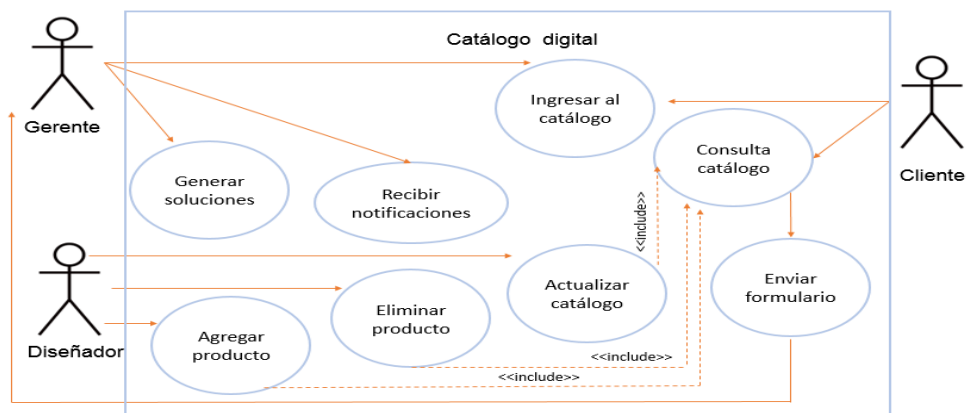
Catálogo digital

Gerente

Ingresar al catálogo

Cliente

Consulta catálogo

Generar soluciones

Recibir notificaciones

<<include>>

Diseñador

Actualizar catálogo

Enviar formulario

Eliminar producto

Agregar producto

<<include>>

<<include>>